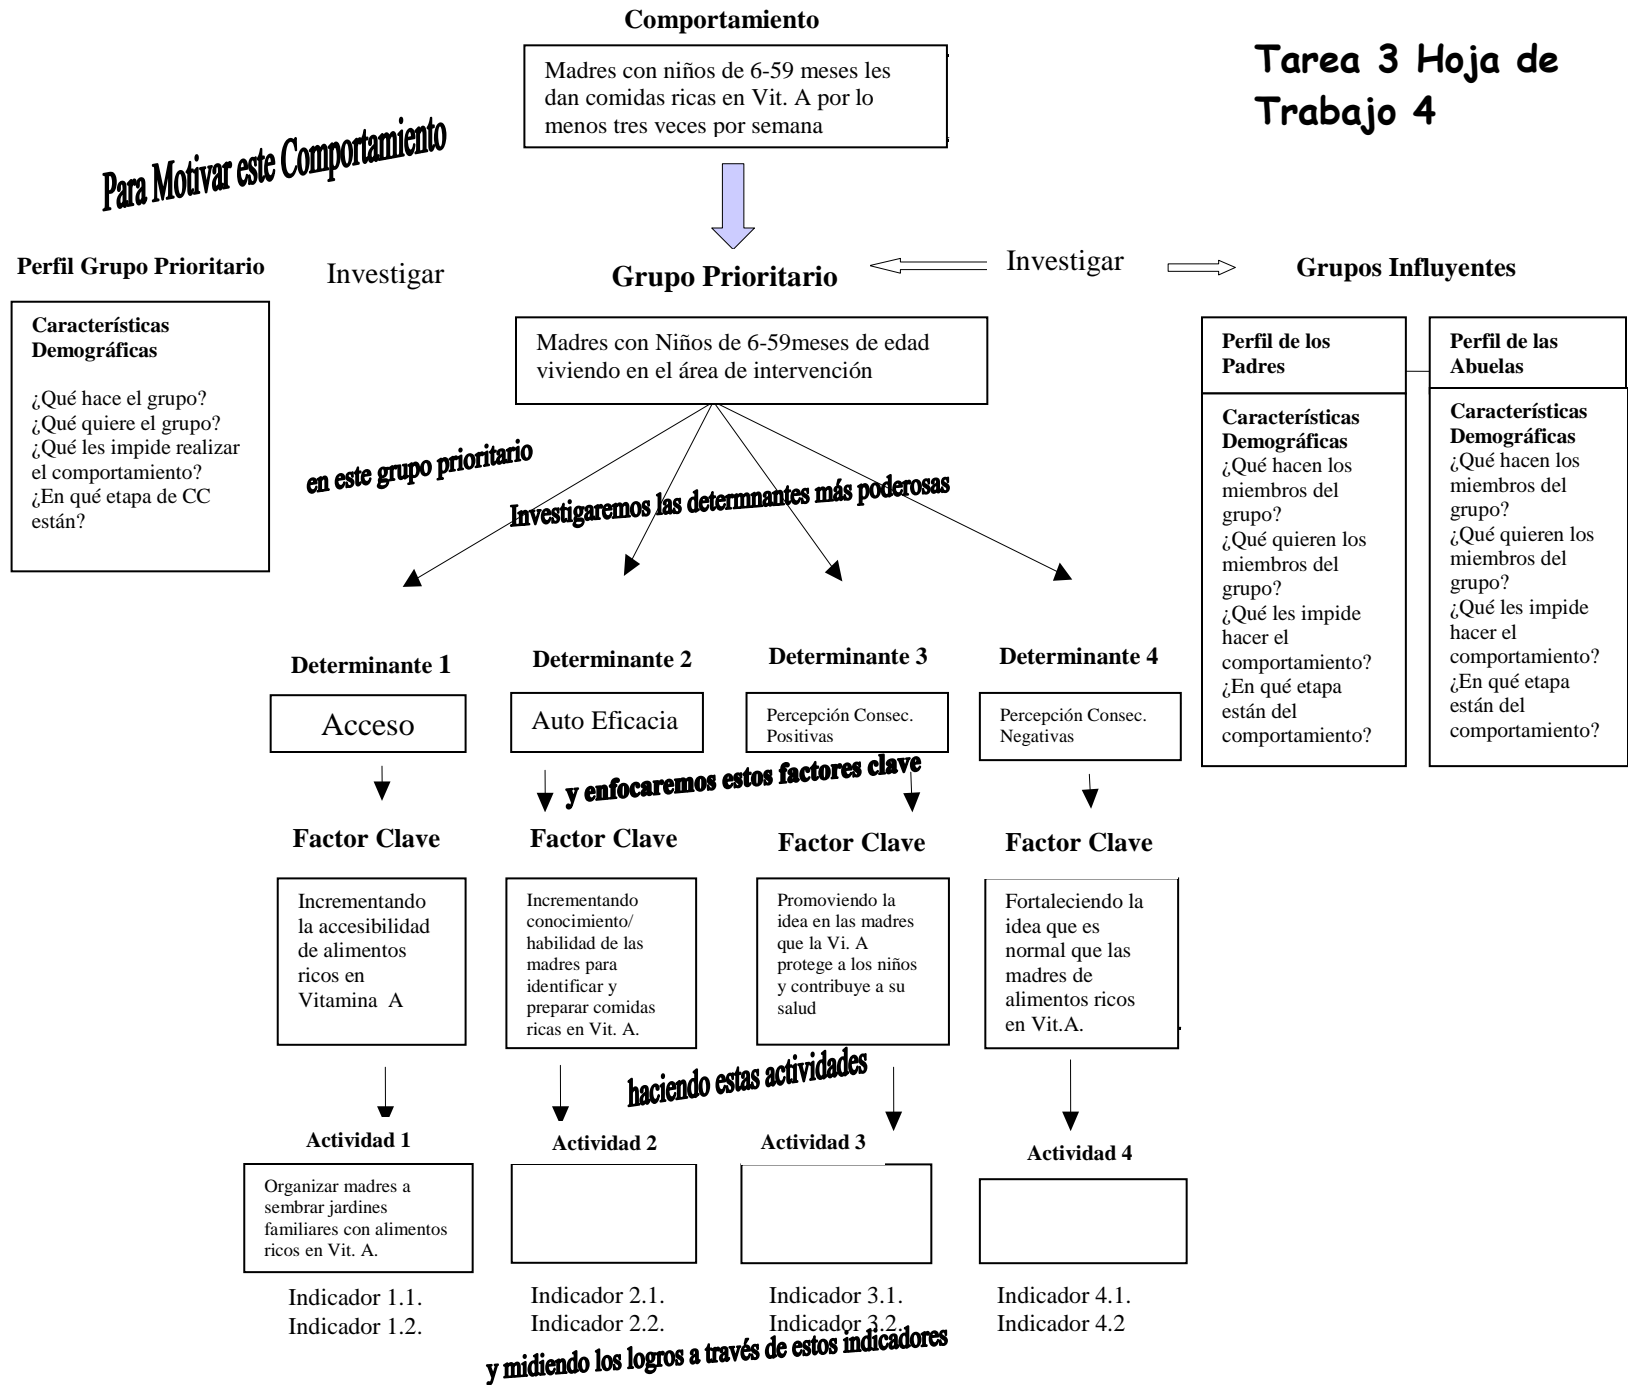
Comportamiento

Madres con niños de 6-59 meses les dan comidas ricas en Vit. A por lo menos tres veces por semana

Tarea 3 Hoja de Trabajo 4

Para Motivar este Comportamiento

Perfil Grupo Prioritario

Investigar

Grupo Prioritario

Investigar

Grupos Influyentes

Características Demográficas

¿Qué hace el grupo?
¿Qué quiere el grupo?
¿Qué les impide realizar el comportamiento?
¿En qué etapa de CC están?

Madres con Niños de 6-59meses de edad viviendo en el área de intervención

Perfil de los Padres

Características Demográficas
¿Qué hacen los miembros del grupo?
¿Qué quieren los miembros del grupo?
¿Qué les impide hacer el comportamiento?
¿En qué etapa están del comportamiento?

Perfil de las Abuelas

Características Demográficas
¿Qué hacen los miembros del grupo?
¿Qué quieren los miembros del grupo?
¿Qué les impide hacer el comportamiento?
¿En qué etapa están del comportamiento?

en este grupo prioritario

Investigaremos las determnantes más poderosas

Determinante 1

Acceso

Determinante 2

Auto Eficacia

Determinante 3

Percepción Consec. Positivas

Determinante 4

Percepción Consec. Negativas

y enfocaremos estos factores clave

Factor Clave

Incrementando la accesibilidad de alimentos ricos en Vitamina A

Factor Clave

Incrementando conocimiento/ habilidad de las madres para identificar y preparar comidas ricas en Vit. A.

Factor Clave

Promoviendo la idea en las madres que la Vi. A protege a los niños y contribuye a su salud

Factor Clave

Fortaleciendo la idea que es normal que las madres de alimentos ricos en Vit.A.

haciendo estas actividades

Actividad 1

Organizar madres a sembrar jardines familiares con alimentos ricos en Vit. A.

Indicador 1.1.
Indicador 1.2.

Actividad 2

Indicador 2.1.
Indicador 2.2.

Actividad 3

Indicador 3.1.
Indicador 3.2.

Actividad 4

Indicador 4.1.
Indicador 4.2

y midiendo los logros a través de estos indicadores